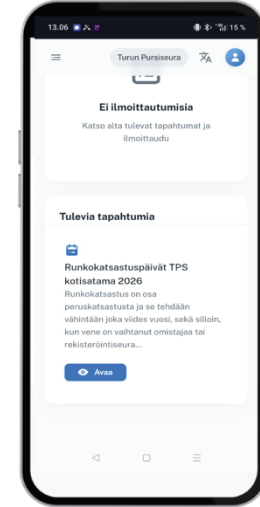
13.06

15 %

Turun Pursiseura

Ei ilmoittautumisia

Katso alta tulevat tapahtumat ja ilmoittaudu

Tulevia tapahtumia

Runkokatsastuspäivät TPS kotisatama 2026

Runkokatsastus on osa peruskatsastusta ja se tehdään vähintään joka viides vuosi, sekä silloin, kun vene on vaihtanut omistajaa tai rekisteröintiseura...

Avaa